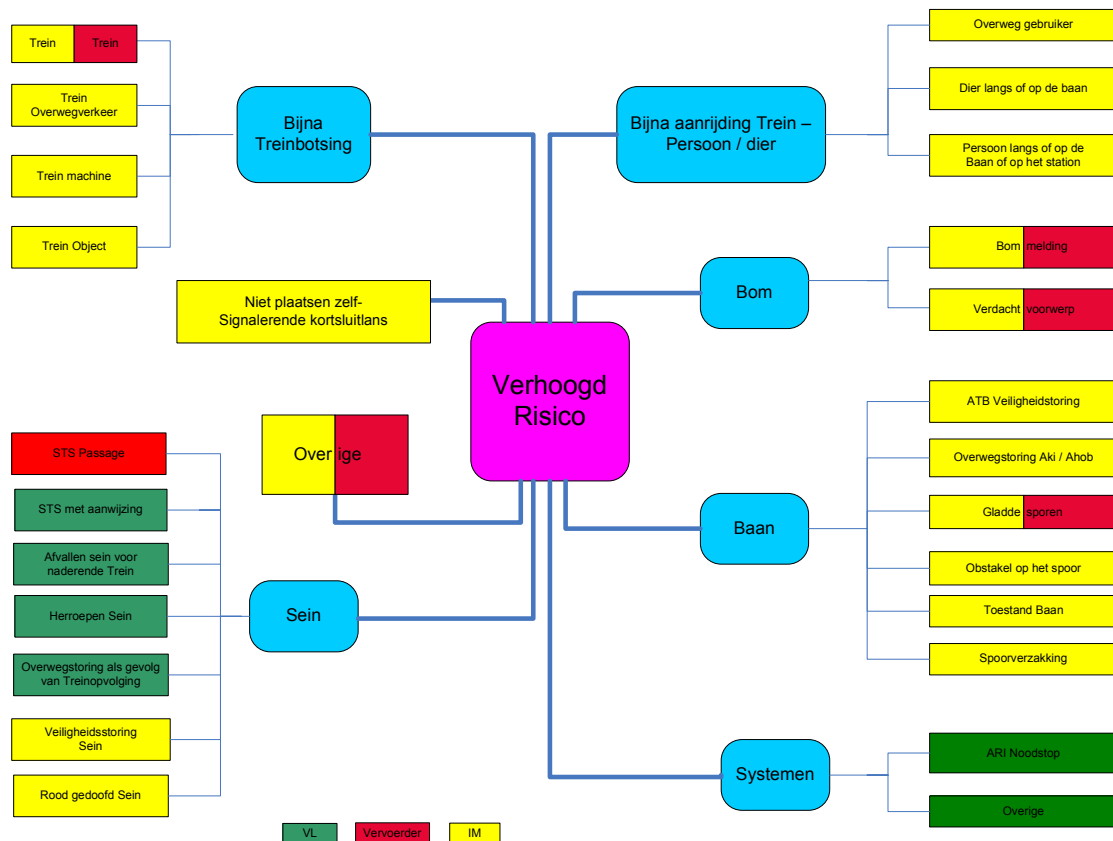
Trein Trein

Trein Overwegverkeer

Trein machine

Trein Object

Bijna Treinbotsing

Bijna aanrijding Trein – Persoon / dier

Overweg gebruiker

Dier langs of op de baan

Persoon langs of op de Baan of op het station

Niet plaatsen zelf-Signalerende kortsluitlans

Bom

Bom melding

Verdacht voorwerp

Verhoogd Risico

Overige

STS Passage

STS met aanwijzing

Afvallen sein voor naderende Trein

Herroepen Sein

Overwegstoring als gevolg van Treinopvolging

Veiligheidsstoring Sein

Rood gedoofd Sein

Sein

ATB Veiligheidstoring

Overwegstoring Aki / Ahob

Gladde sporen

Obstakel op het spoor

Toestand Baan

Spoorverzakking

Baan

Systemen

ARI Noodstop

Overige

VL Vervoerder IM